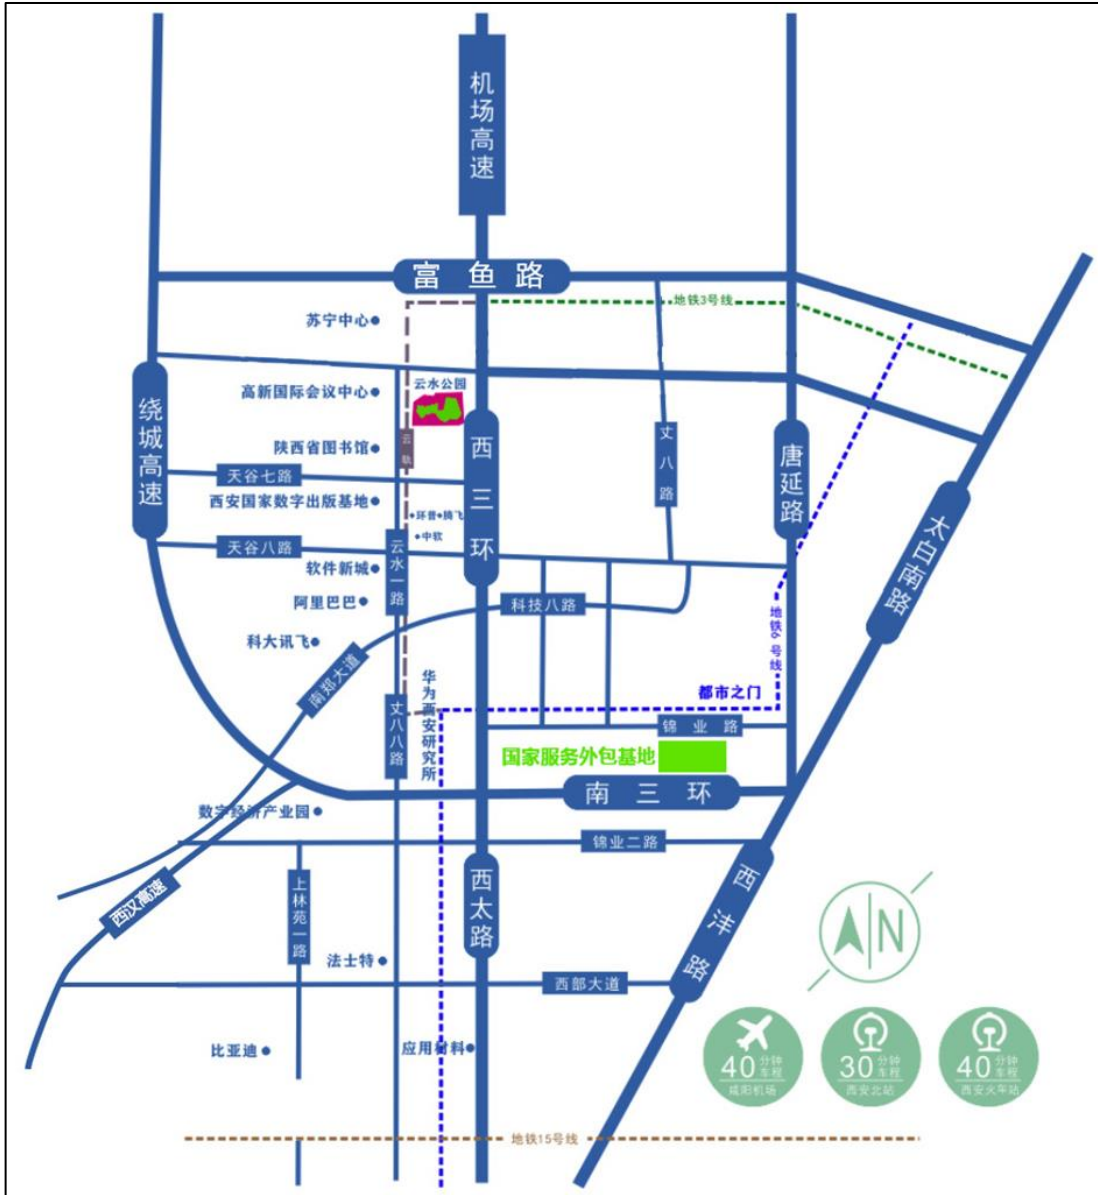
机场高速

富鱼路

地铁3号线

苏宁中心

高新国际会议中心

云水公园

陕西省图书馆

云轨

天谷七路

西安国家数字出版基地

环普 腾飞

中软

天谷八路

软件新城

阿里巴巴

科大讯飞

绕城高速

西三环

丈八路

唐延路

太白南路

云水一路

科技八路

南郑大道

丈八八路

华为西安研究所

地铁6号线

都市之门

锦业路

国家服务外包基地

南三环

数字经济产业园

锦业二路

西汉高速

上林苑一路

西太路

西沣路

法士特

西部大道

N

比亚迪

应用材料

40 分钟车程 咸阳机场

30 分钟车程 西安北站

40 分钟车程 西安火车站

地铁15号线